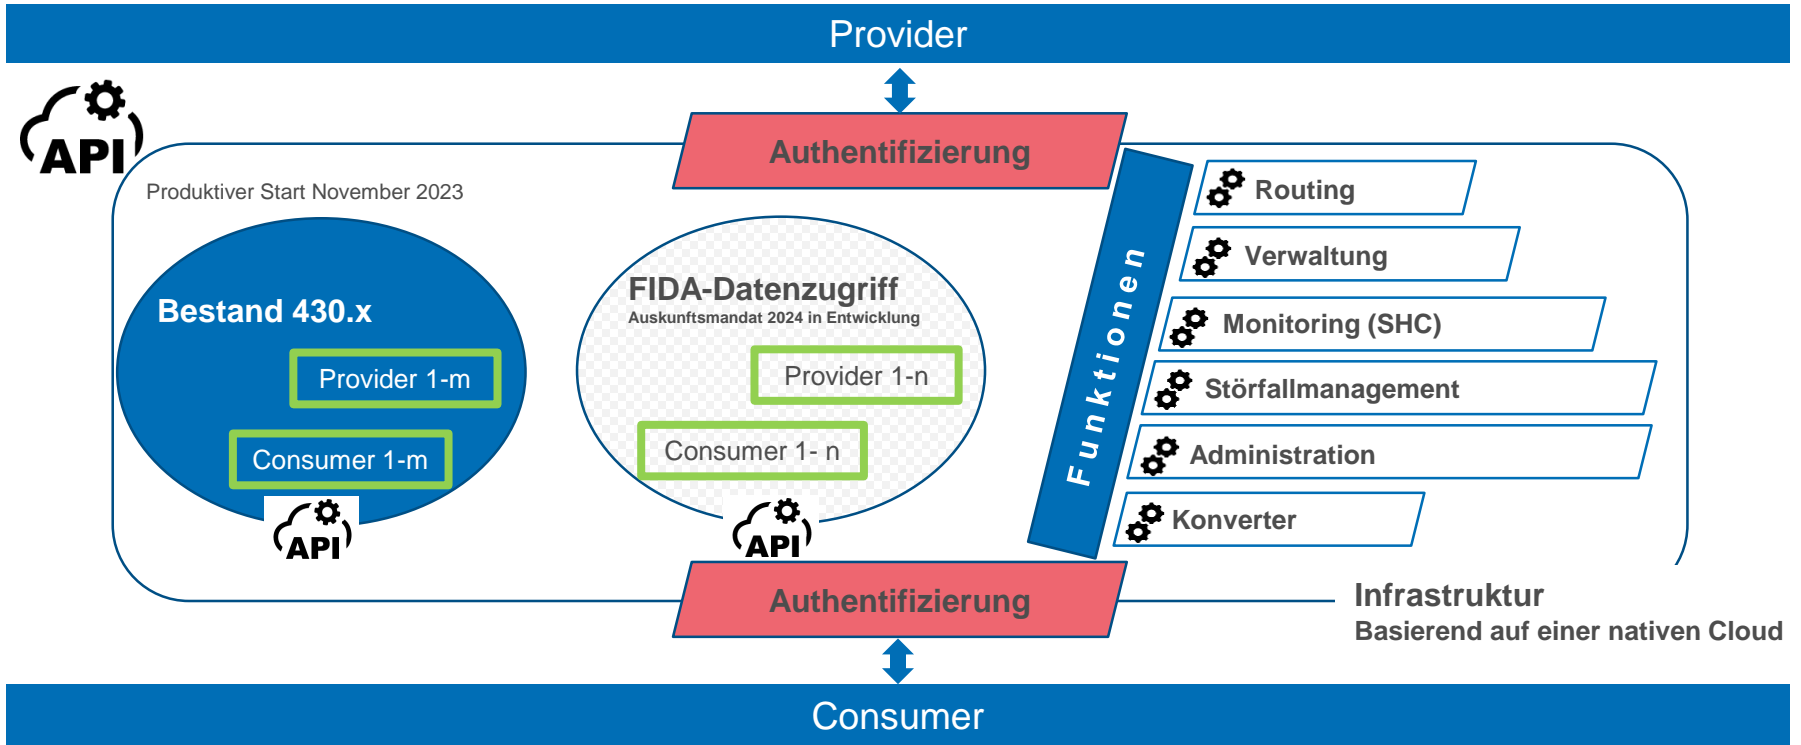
Provider

API

Authentifizierung

Produktiver Start November 2023

Bestand 430.x

Provider 1-m

Consumer 1-m

API

FIDA-Datenzugriff
Auskunftsmandat 2024 in Entwicklung

Provider 1-n

Consumer 1- n

API

Funktionen

Routing

Verwaltung

Monitoring (SHC)

Störfallmanagement

Administration

Konverter

Authentifizierung

Infrastruktur
Basierend auf einer nativen Cloud

Consumer